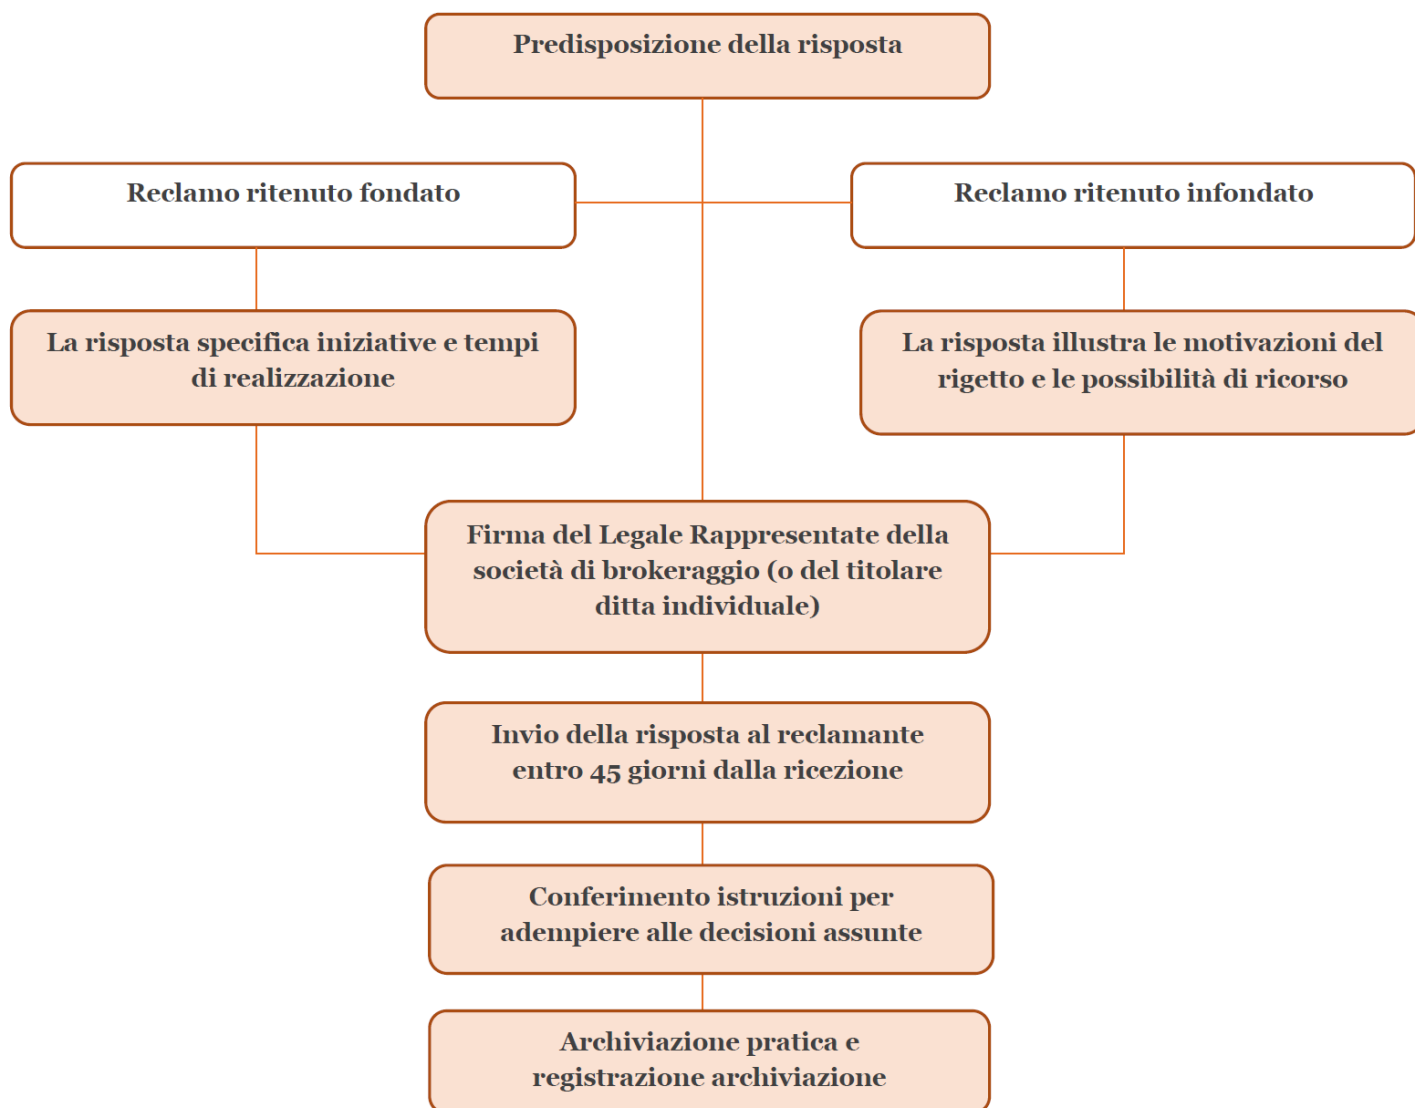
Predisposizione della risposta

Reclamo ritenuto fondato

Reclamo ritenuto infondato

La risposta specifica iniziative e tempi di realizzazione

La risposta illustra le motivazioni del rigetto e le possibilità di ricorso

Firma del Legale Rappresentate della società di brokeraggio (o del titolare ditta individuale)

Invio della risposta al reclamante entro 45 giorni dalla ricezione

Conferimento istruzioni per adempiere alle decisioni assunte

Archiviazione pratica e registrazione archiviazione